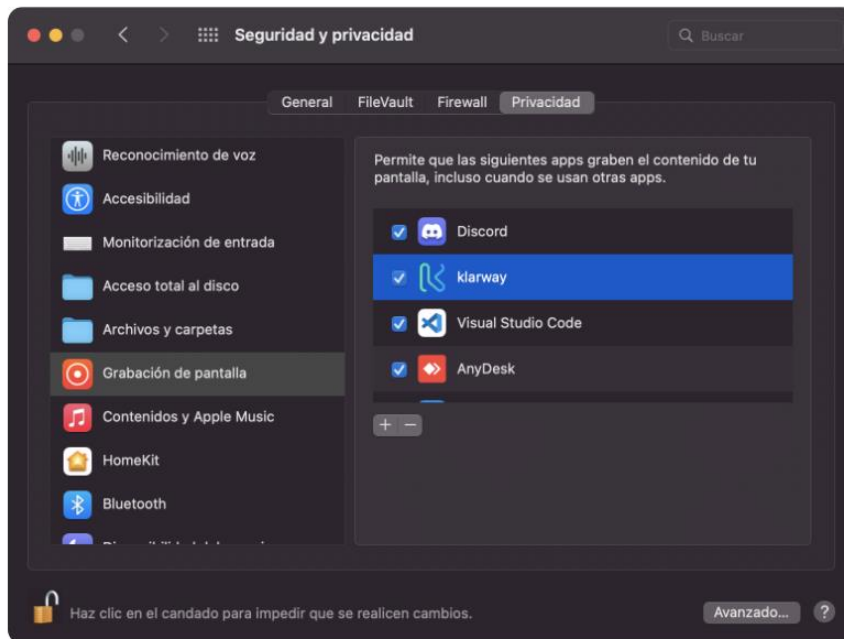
Seguridad y privacidad

Buscar

General FileVault Firewall Privacidad

Reconocimiento de voz
Accesibilidad
Monitorización de entrada
Acceso total al disco
Archivos y carpetas
Grabación de pantalla
Contenidos y Apple Music
HomeKit
Bluetooth
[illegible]

Permite que las siguientes apps graben el contenido de tu pantalla, incluso cuando se usan otras apps.

Discord
klarway
Visual Studio Code
AnyDesk

+ −

Haz clic en el candado para impedir que se realicen cambios.

Avanzado...

?